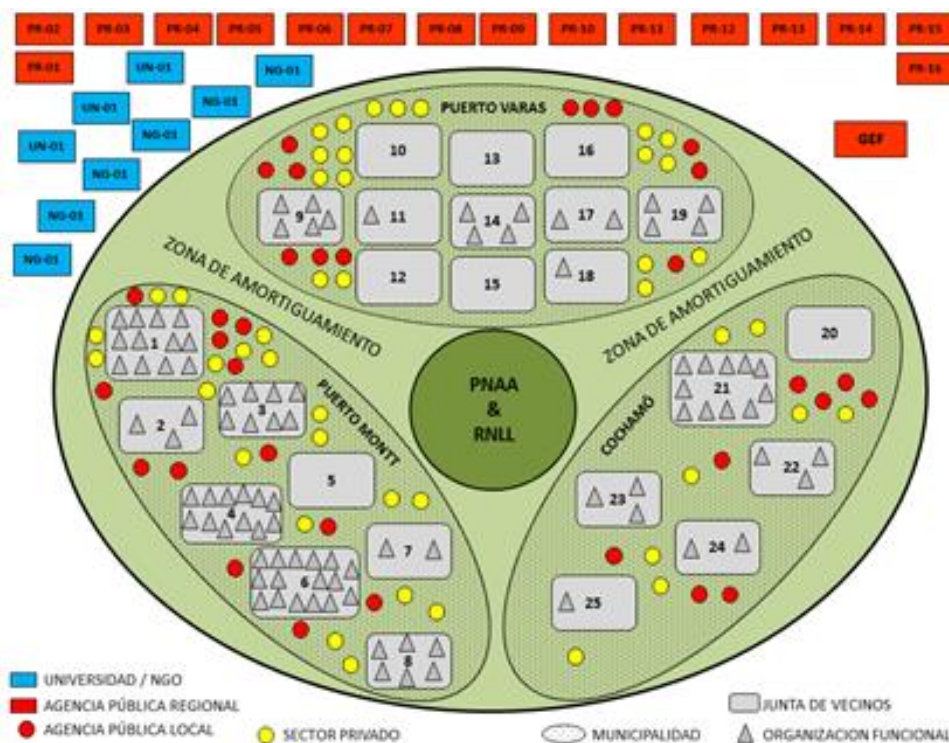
PR-02 PR-03 PR-04 PR-05 PR-06 PR-07 PR-08 PR-09 PR-10 PR-11 PR-12 PR-13 PR-14 PR-15
PR-01 UN-01 NG-01 PR-16
UN-01 NG-01
UN-01 NG-03
NG-01
NG-03
NG-01
GEF

PUERTO VARAS
10 13 16
9 11 14 17 19
12 15 18

ZONA DE AMORTIGUAMIENTO
ZONA DE AMORTIGUAMIENTO

PNAA & RNLL

PUERTO MONTT
1 2 3 4 5 6 7 8

COCHAMÓ
20 21 22 23 24 25

UNIVERSIDAD / NGO
AGENCIA PÚBLICA REGIONAL
AGENCIA PÚBLICA LOCAL
SECTOR PRIVADO
MUNICIPALIDAD
JUNTA DE VECINOS
ORGANIZACION FUNCIONAL